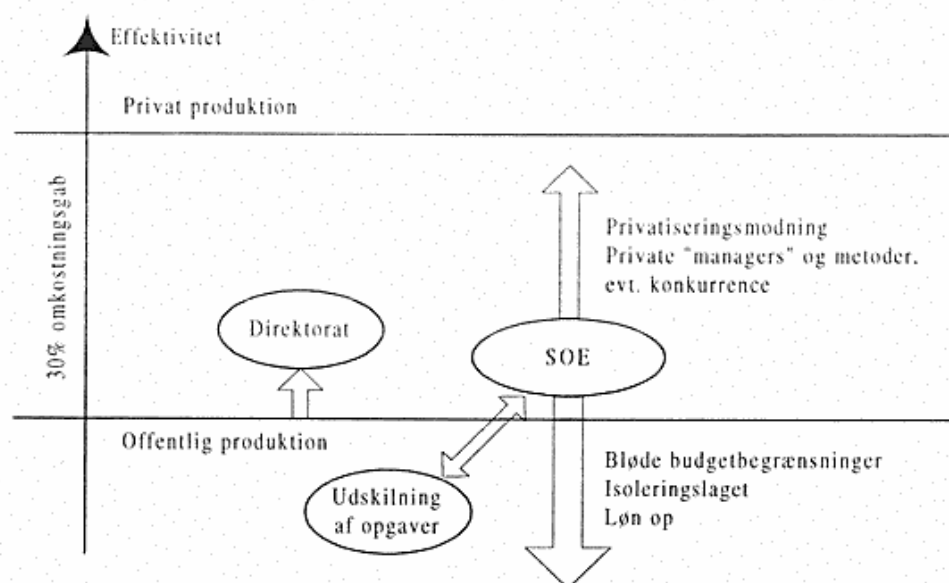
Effektivitet

Privat produktion

30% omkostningsgab

Privatiseringsmodning
Private "managers" og metoder, evt. konkurrence

Direktorat

SOE

Offentlig produktion

Bløde budgetbegrænsninger
Isoleringslaget
Løn op

Udskilning af opgaver